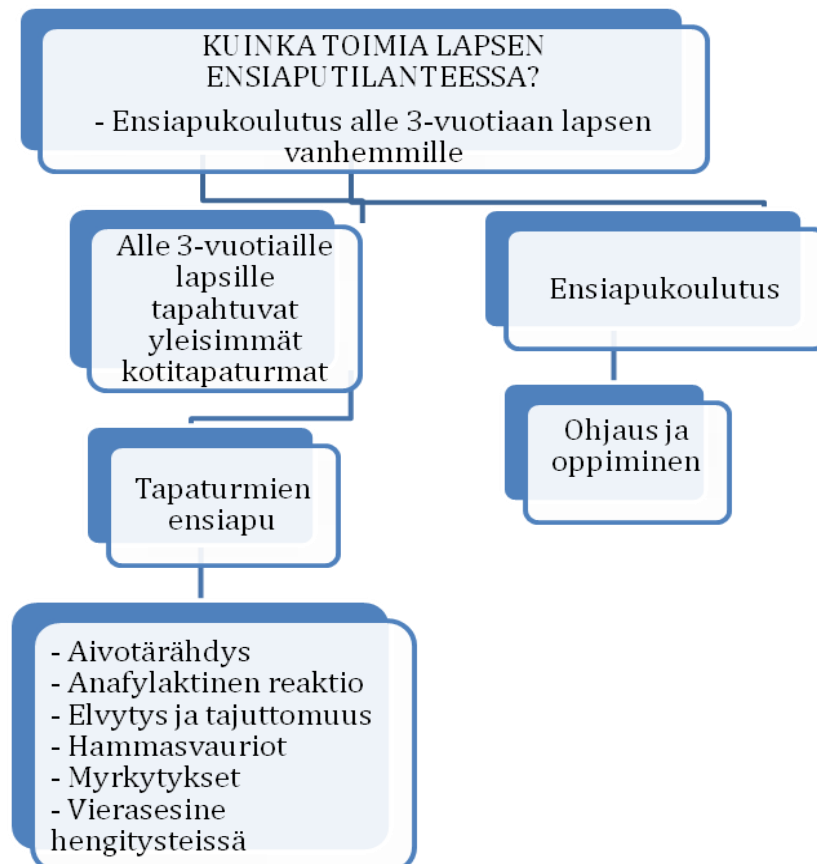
KUINKA TOIMIA LAPSEN ENSIAPUTILANTEESSA?
- Ensiapukoulutus alle 3-vuotiaan lapsen vanhemmille

Alle 3-vuotiaille lapsille tapahtuvat yleisimmät kotitapaturmat

Ensiapukoulutus

Tapaturmien ensiapu

Ohjaus ja oppiminen

- Aivotärähdys
- Anafylaktinen reaktio
- Elvytys ja tajuttomuus
- Hammasvauriot
- Myrkytykset
- Vierasesine hengitysteissä